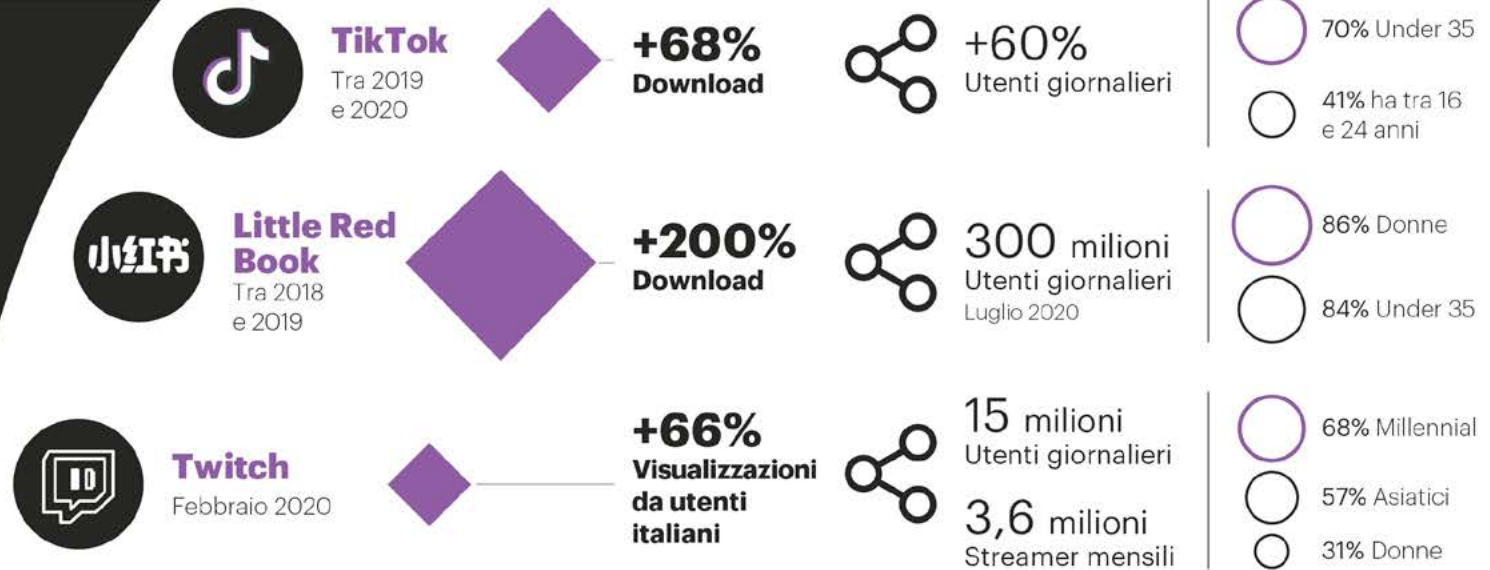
TikTok
Tra 2019 e 2020

+68%
Download

+60%
Utenti giornalieri

70% Under 35

41% ha tra 16 e 24 anni

小红书

Little Red Book
Tra 2018 e 2019

+200%
Download

300 milioni
Utenti giornalieri
Luglio 2020

86% Donne

84% Under 35

Twitch
Febbraio 2020

+66%
Visualizzazioni da utenti italiani

15 milioni
Utenti giornalieri

3,6 milioni
Streamer mensili

68% Millennial

57% Asiatici

31% Donne